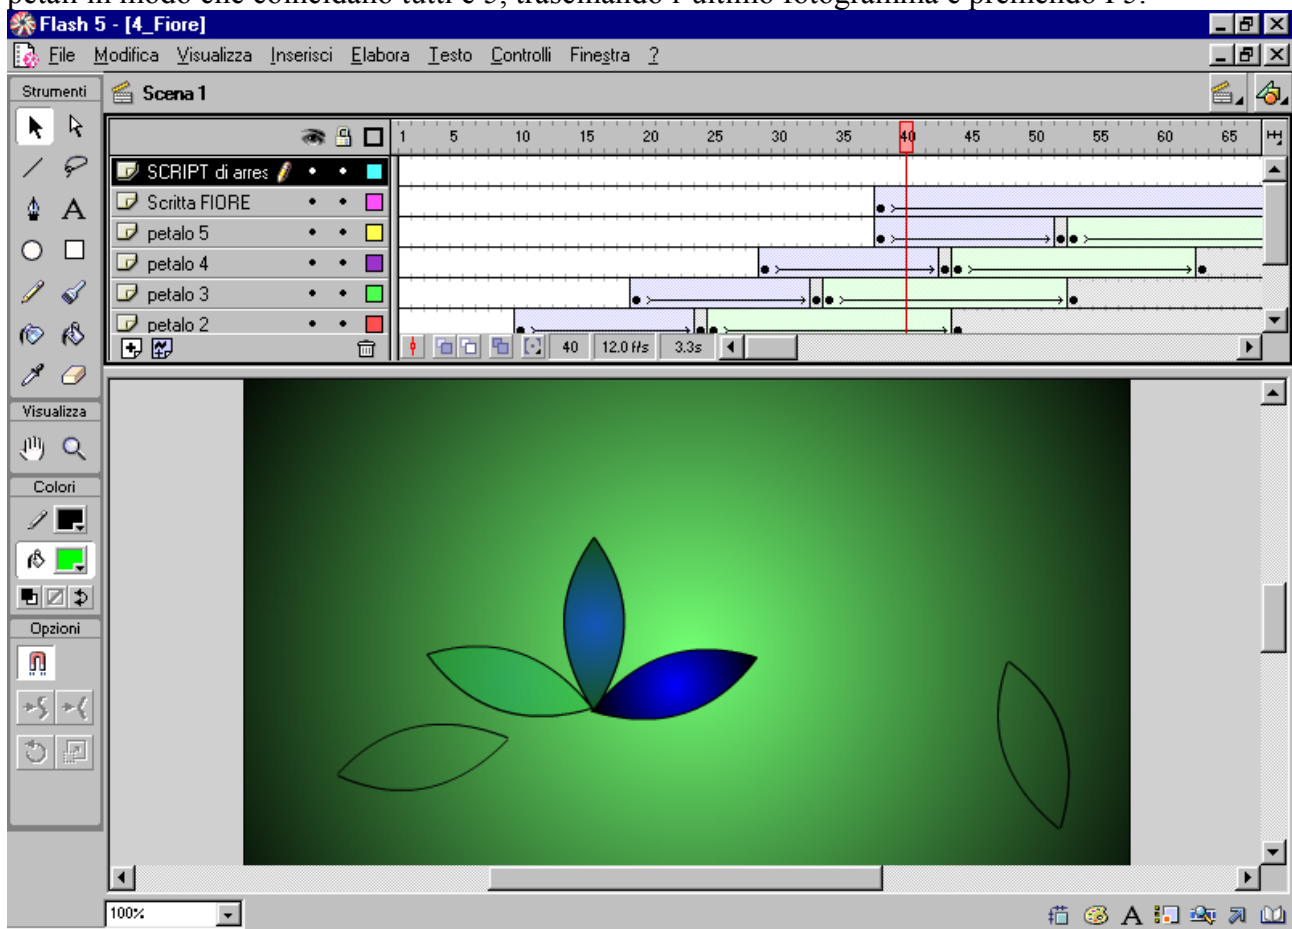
Flash 5 - [4_Fiore]

File Modifica Visualizza Inserisci Elabora Testo Controlli Finestra ?

Strumenti

Scena 1

1 5 10 15 20 25 30 35 40 45 50 55 60 65

SCRIPT di arres

Scritta FIORE

petalo 5

petalo 4

petalo 3

petalo 2

40 12.0 f/s 3.3s

Visualizza

Colori

Opzioni

100%